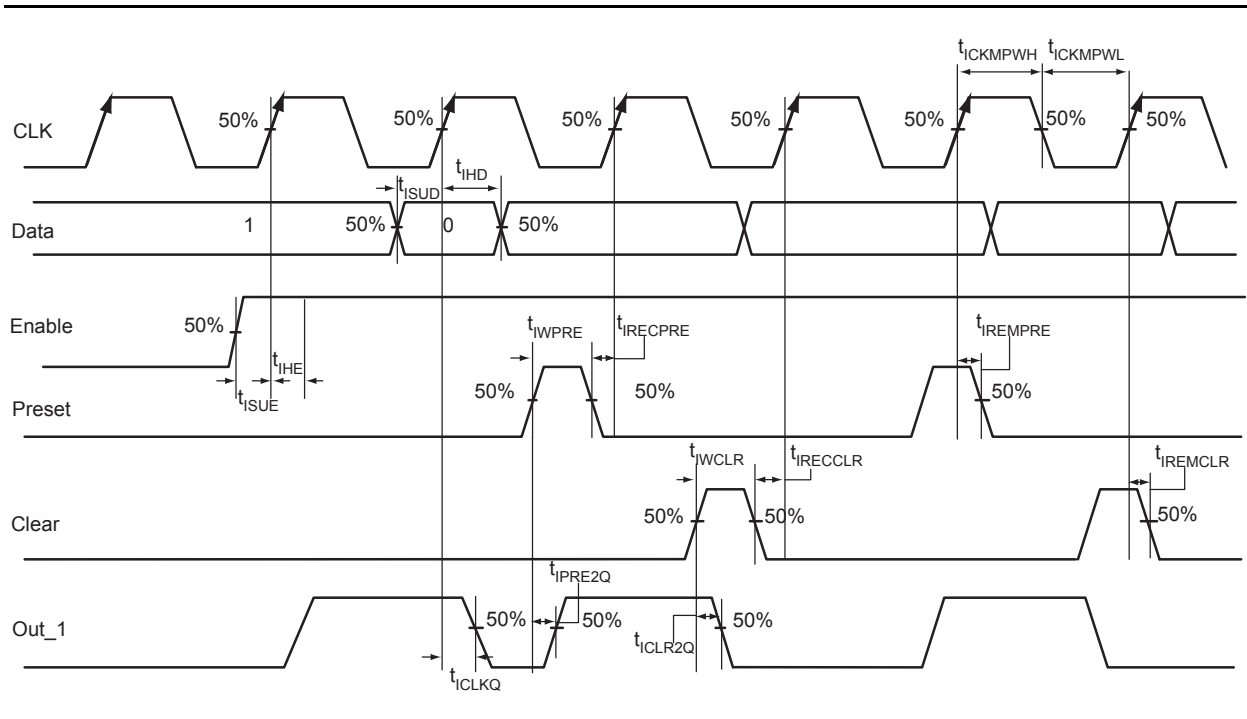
$t_{ICKMPWH}$ $t_{ICKMPWL}$

CLK 50% 50% 50% 50% 50% 50% 50% 50%

$t_{IHD}$

$t_{ISUD}$

Data 1 50% 0 50%

Enable 50%

$t_{IWPRE}$ $t_{IRECPRE}$ $t_{IREMPRE}$

$t_{IHE}$

$t_{ISUE}$

Preset 50% 50% 50%

$t_{IWCLR}$ $t_{IRECCLR}$ $t_{IREMCLR}$

Clear 50% 50% 50%

$t_{IPRE2Q}$

Out_1 50% 50% 50%

$t_{ICLR2Q}$

$t_{ICLKQ}$